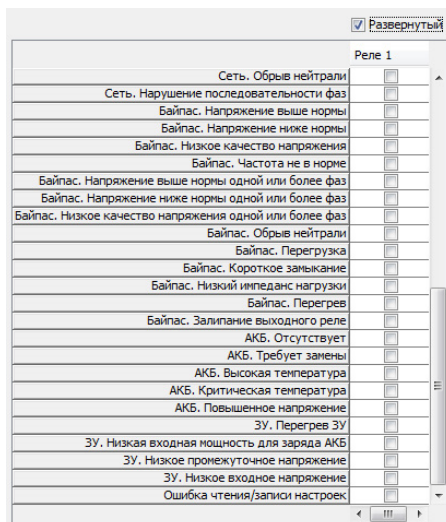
Развернутый

| | Реле 1 |
|---|---|
| Сеть. Обрыв нейтрали | |
| Сеть. Нарушение последовательности фаз | |
| Байпас. Напряжение выше нормы | |
| Байпас. Напряжение ниже нормы | |
| Байпас. Низкое качество напряжения | |
| Байпас. Частота не в норме | |
| Байпас. Напряжение выше нормы одной или более фаз | |
| Байпас. Напряжение ниже нормы одной или более фаз | |
| Байпас. Низкое качество напряжения одной или более фаз | |
| Байпас. Обрыв нейтрали | |
| Байпас. Перегрузка | |
| Байпас. Короткое замыкание | |
| Байпас. Низкий импеданс нагрузки | |
| Байпас. Перегрев | |
| Байпас. Залипание выходного реле | |
| АКБ. Отсутствует | |
| АКБ. Требует замены | |
| АКБ. Высокая температура | |
| АКБ. Критическая температура | |
| АКБ. Повышенное напряжение | |
| ЗУ. Перегрев ЗУ | |
| ЗУ. Низкая входная мощность для заряда АКБ | |
| ЗУ. Низкое промежуточное напряжение | |
| ЗУ. Низкое входное напряжение | |
| Ошибка чтения/записи настроек | |